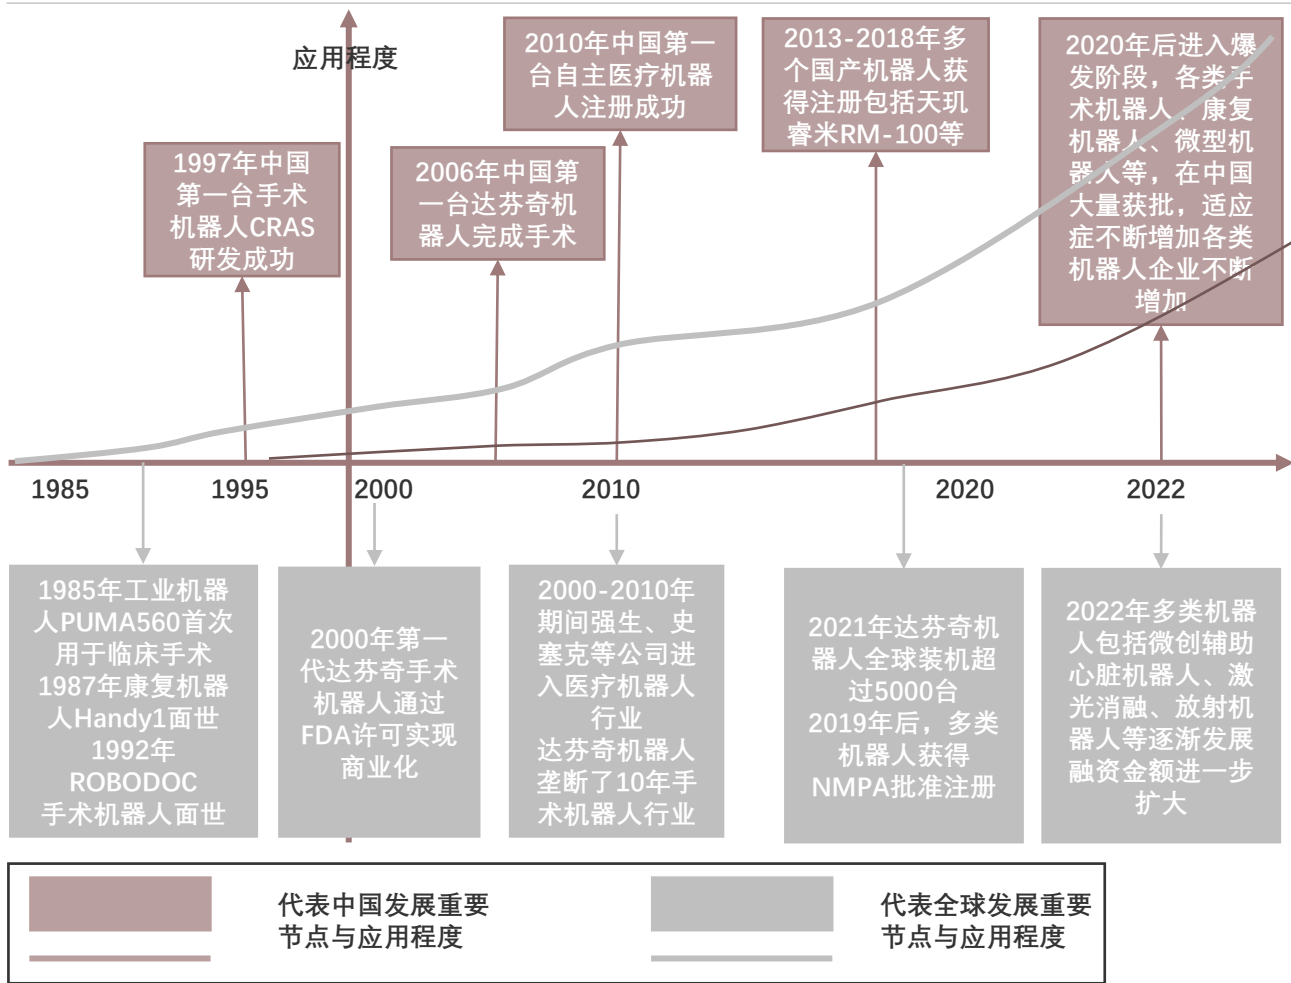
应用程度

1997年中国第一台手术机器人CRAS研发成功

2006年中国第一台达芬奇机器人完成手术

2010年中国第一台自主医疗机器人注册成功

2013-2018年多个国产机器人获得注册包括天玑睿米RM-100等

2020年后进入爆发阶段，各类手术机器人、康复机器人、微型机器人等，在中国大量获批，适应症不断增加各类机器人企业不断增加

1985
1995
2000
2010
2020
2022

1985年工业机器人PUMA560首次用于临床手术
1987年康复机器人Handy1面世
1992年ROBODOC手术机器人面世

2000年第一代达芬奇手术机器人通过FDA许可实现商业化

2000-2010年期间强生、史塞克等公司进入医疗机器人行业
达芬奇机器人垄断了10年手术机器人行业

2021年达芬奇机器人全球装机超过5000台
2019年后，多类机器人获得NMPA批准注册

2022年多类机器人包括微创辅助心脏机器人、激光消融、放射机器人等逐渐发展融资金额进一步扩大

代表中国发展重要节点与应用程度

代表全球发展重要节点与应用程度